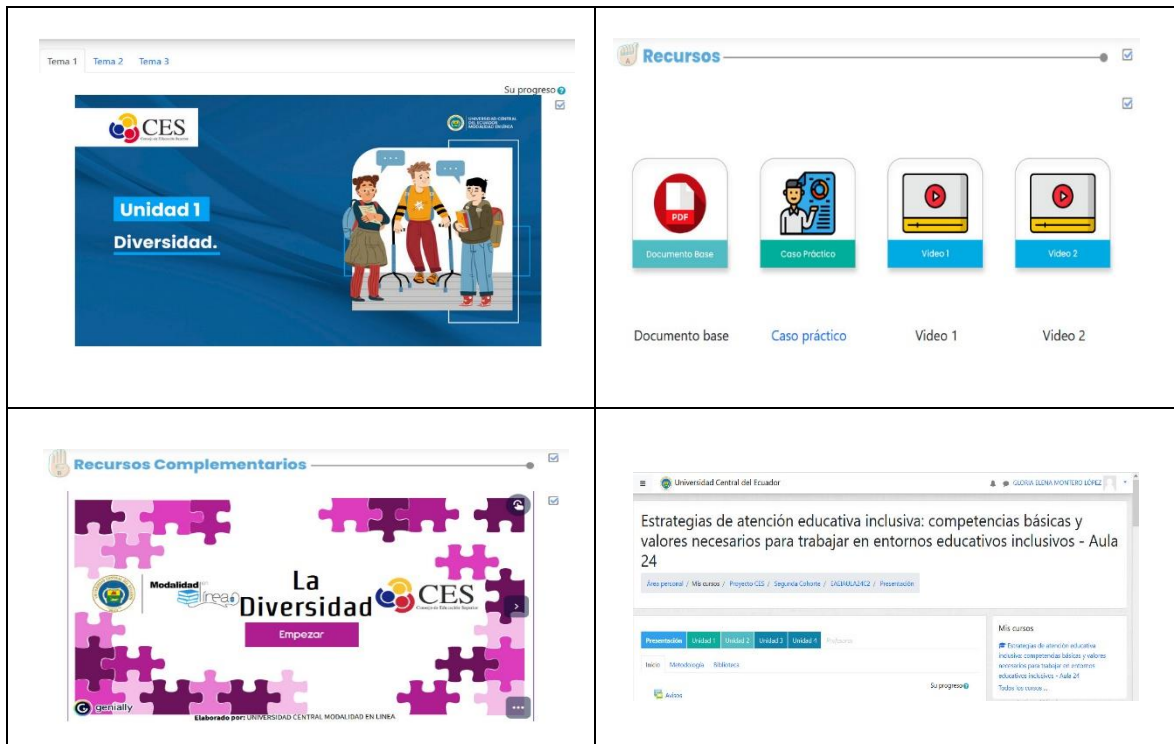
Tema 1 Tema 2 Tema 3

Su progreso

CES
Consejo de Educación Superior

UNIVERSIDAD CENTRAL DEL ECUADOR MODALIDAD EN LÍNEA

Unidad 1
Diversidad.

Recursos

PDF
Documento Base
Caso Práctico
Video 1
Video 2

Documento base
Caso práctico
Video 1
Video 2

Recursos Complementarios

Modalidad en línea
La Diversidad
CES
Consejo de Educación Superior
Empezar
genially
Elaborado por: UNIVERSIDAD CENTRAL MODALIDAD EN LINEA

Universidad Central del Ecuador
GLORIA ELENA MONTERO LÓPEZ

Estrategias de atención educativa inclusiva: competencias básicas y valores necesarios para trabajar en entornos educativos inclusivos - Aula 24

Área personal / Mis cursos / Proyecto CES / Segunda Cohorte / EAEIAULA24C2 / Presentación

Presentación Unidad 1 Unidad 2 Unidad 3 Unidad 4 Profesores

Inicio Metodología Biblioteca

Su progreso

Avisos

Mis cursos
Estrategias de atención educativa inclusiva: competencias básicas y valores necesarios para trabajar en entornos educativos inclusivos - Aula 24
Todos los cursos ...